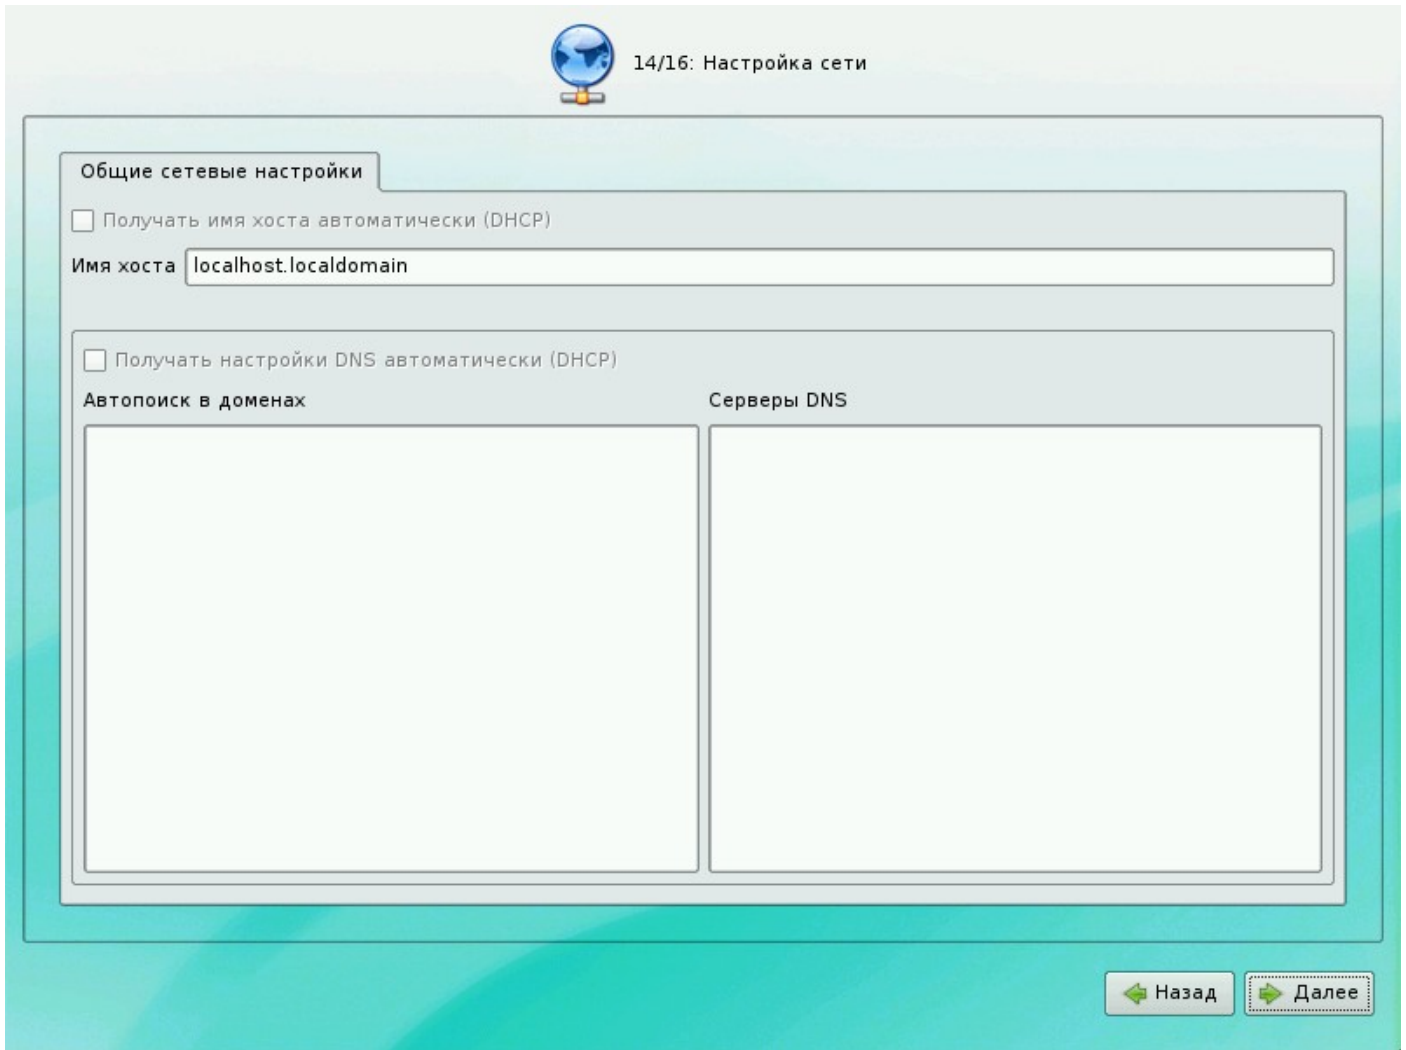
14/16: Настройка сети

Общие сетевые настройки

Получать имя хоста автоматически (DHCP)

Имя хоста localhost.localdomain

Получать настройки DNS автоматически (DHCP)

Автопоиск в доменах

Серверы DNS

Назад

Далее